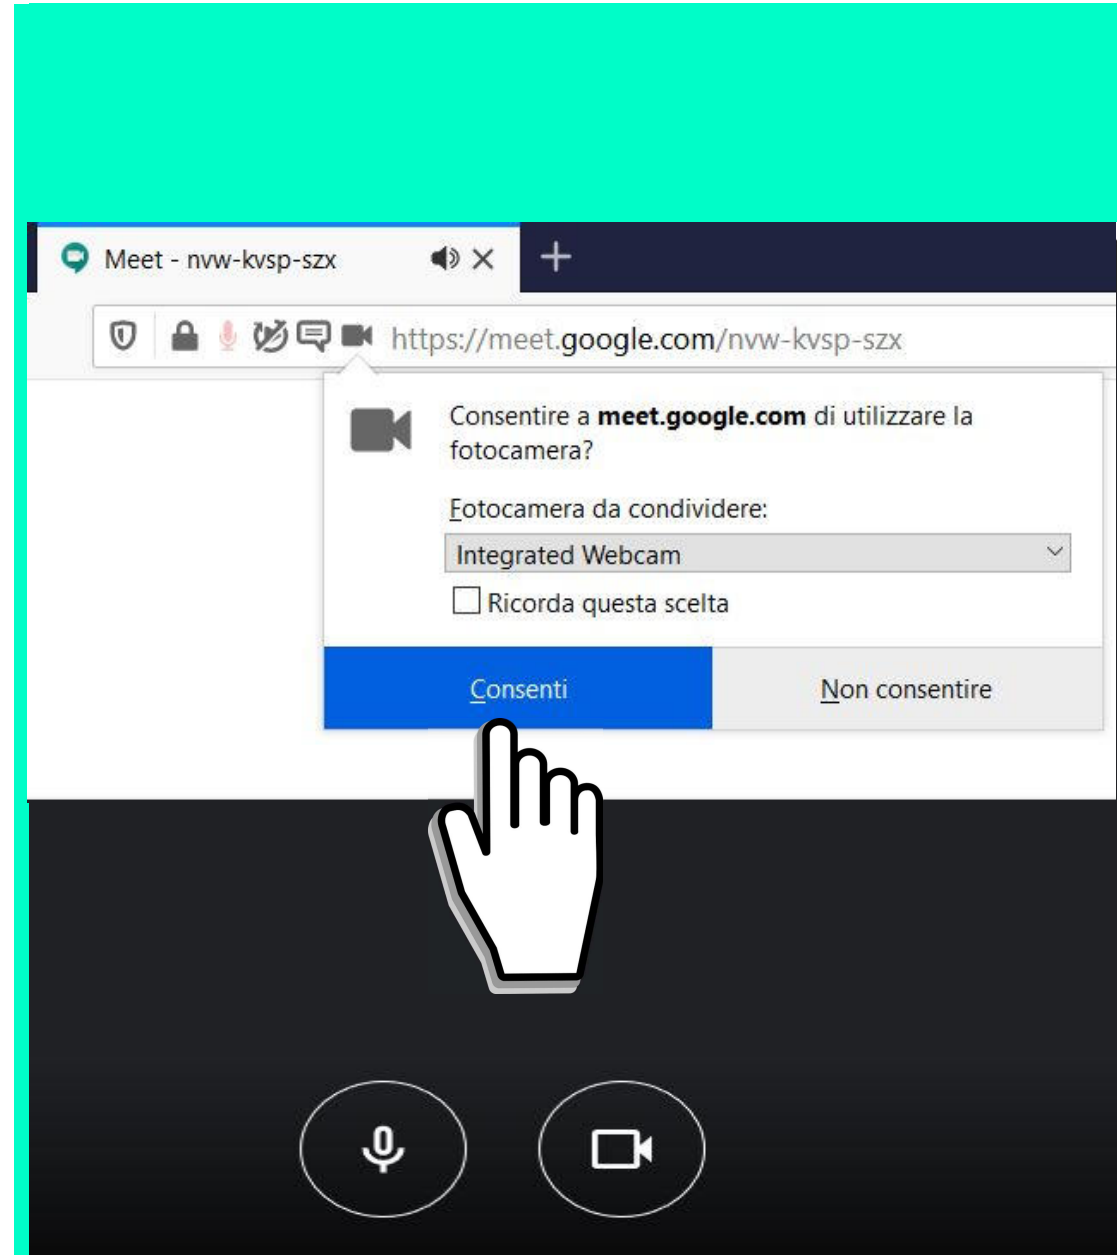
Meet - nvw-kvsp-szx

https://meet.google.com/nvw-kvsp-szx

Consentire a **meet.google.com** di utilizzare la fotocamera?

Fotocamera da condividere:

Integrated Webcam

Ricorda questa scelta

Consenti

Non consentire